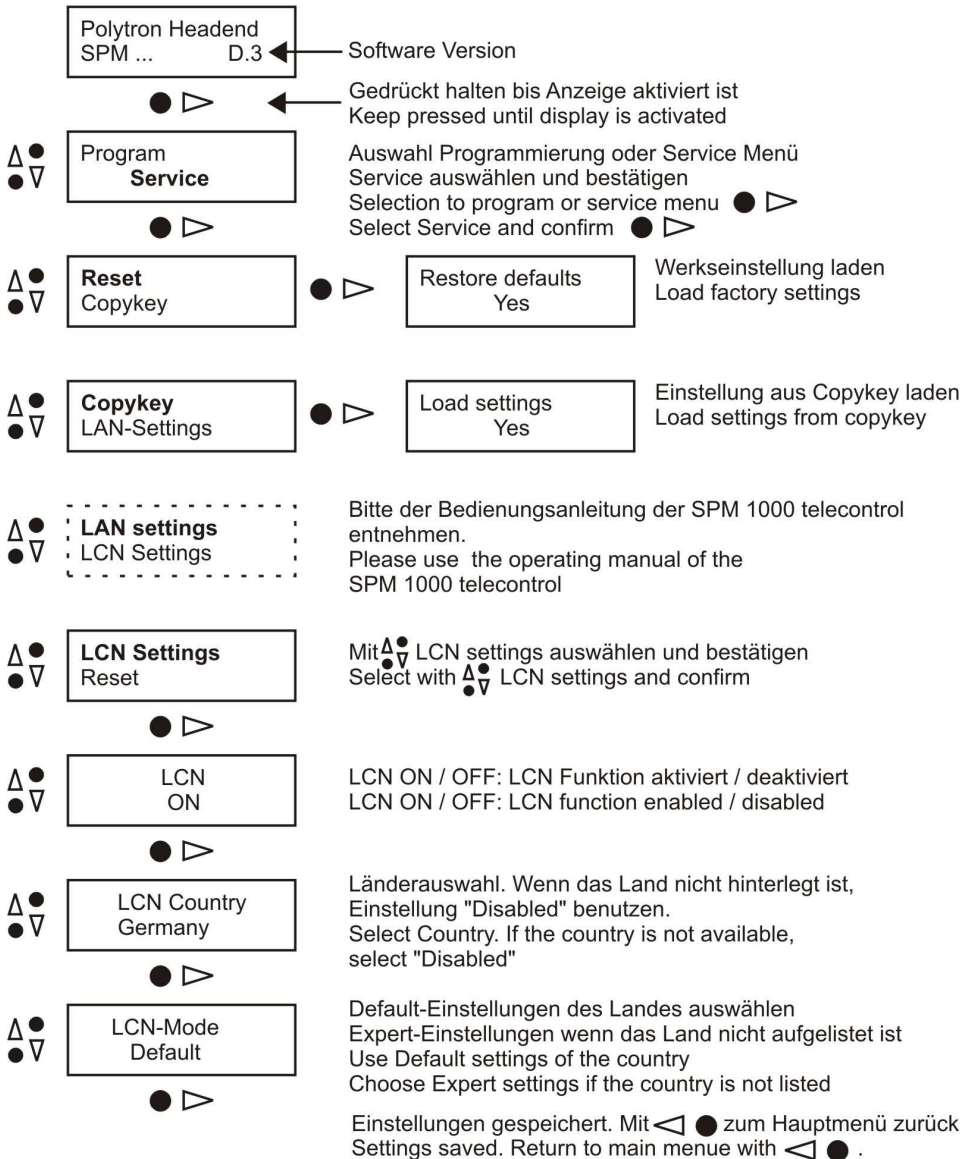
Polytron Headend
SPM ... D.3

Software Version

Gedrückt halten bis Anzeige aktiviert ist
Keep pressed until display is activated

Program
Service

Auswahl Programmierung oder Service Menü
Service auswählen und bestätigen
Selection to program or service menu
Select Service and confirm

Reset
Copykey

Restore defaults
Yes

Werkseinstellung laden
Load factory settings

Copykey
LAN-Settings

Load settings
Yes

Einstellung aus Copykey laden
Load settings from copykey

LAN settings
LCN Settings

Bitte der Bedienungsanleitung der SPM 1000 telecontrol entnehmen.
Please use the operating manual of the SPM 1000 telecontrol

LCN Settings
Reset

Mit LCN settings auswählen und bestätigen
Select with LCN settings and confirm

LCN
ON

LCN ON / OFF: LCN Funktion aktiviert / deaktiviert
LCN ON / OFF: LCN function enabled / disabled

LCN Country
Germany

Länderauswahl. Wenn das Land nicht hinterlegt ist, Einstellung "Disabled" benutzen.
Select Country. If the country is not available, select "Disabled"

LCN-Mode
Default

Default-Einstellungen des Landes auswählen
Expert-Einstellungen wenn das Land nicht aufgelistet ist
Use Default settings of the country
Choose Expert settings if the country is not listed

Einstellungen gespeichert. Mit zum Hauptmenü zurück
Settings saved. Return to main menue with .